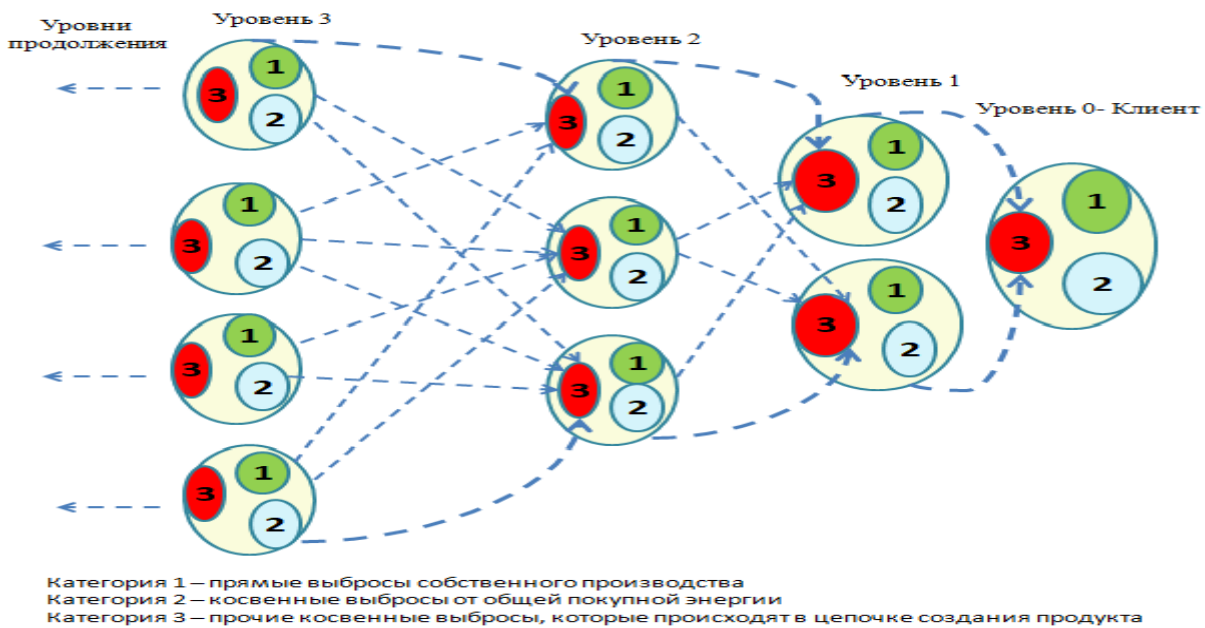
Уровни продолжения

Уровень 3

3 1 2

3 1 2

3 1 2

3 1 2

Уровень 2

3 1 2

3 1 2

3 1 2

Уровень 1

3 1 2

3 1 2

Уровень 0- Клиент

3 1 2

Категория 1 – прямые выбросы собственного производства
Категория 2 – косвенные выбросы от общей покупной энергии
Категория 3 – прочие косвенные выбросы, которые происходят в цепочке создания продукта